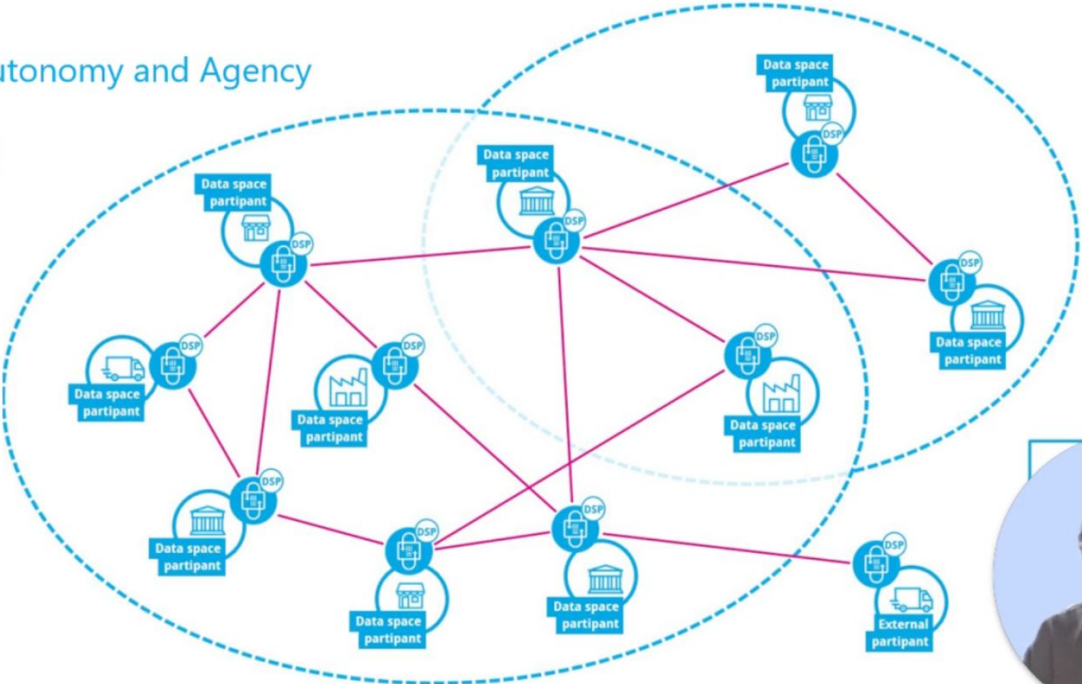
utonomy and Agency

Data space partipant

DSP

Data space partipant

DSP

Data space partipant

DSP

DSP

Data space partipant

DSP

Data space partipant

DSP

Data space partipant

DSP

Data space partipant

DSP

Data space partipant

DSP

Data space partipant

DSP

Data space partipant

DSP

Data space partipant

DSP

External partipant